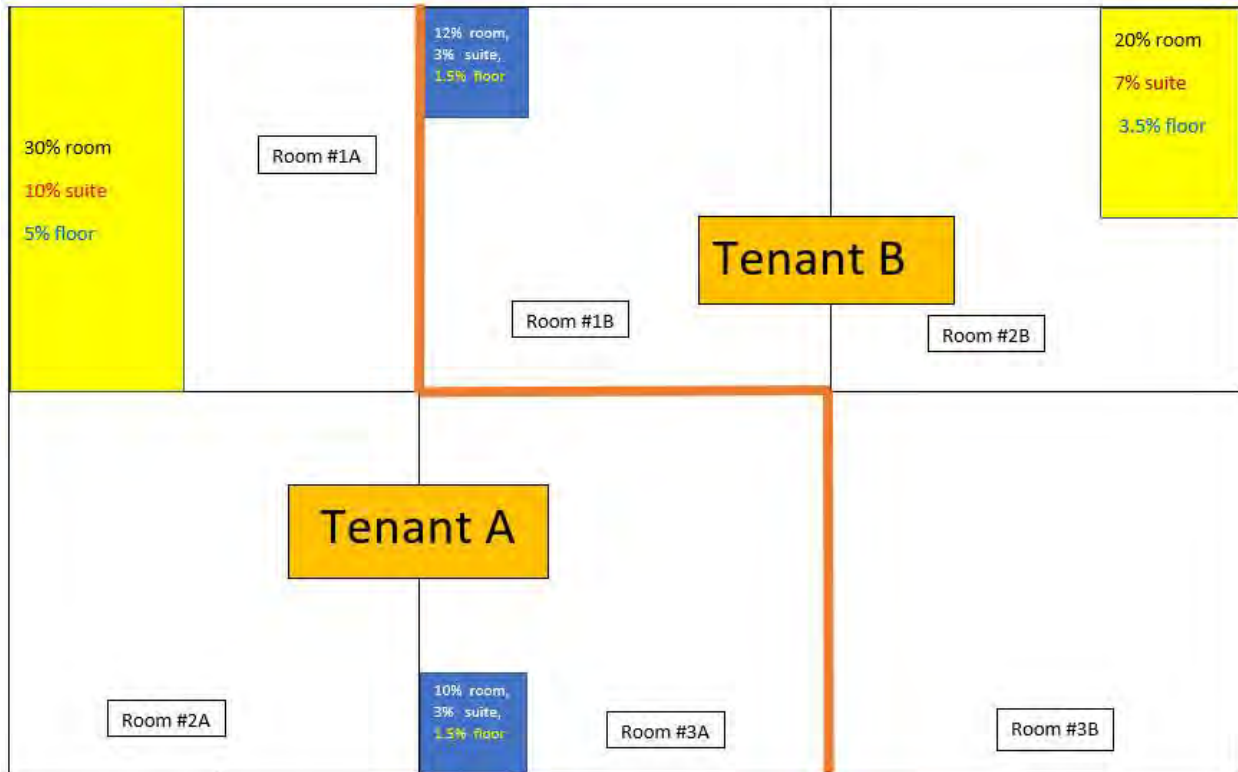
30% room
10% suite
5% floor

Room #1A

12% room,
3% suite,
1.5% floor

Room #1B

Tenant B

20% room
7% suite
3.5% floor

Room #2B

Tenant A

Room #2A

10% room,
3% suite,
1.5% floor

Room #3A

Room #3B